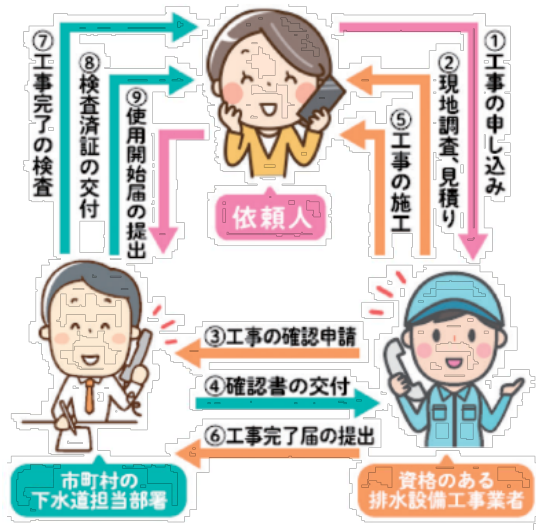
①工事の申し込み

②現地調査、見積り

⑤工事の施工

⑦工事完了の検査

⑧検査済証の交付

⑨使用開始届の提出

依頼人

③工事の確認申請

④確認書の交付

⑥工事完了届の提出

市町村の下水道担当部署

資格のある排水設備工事業者